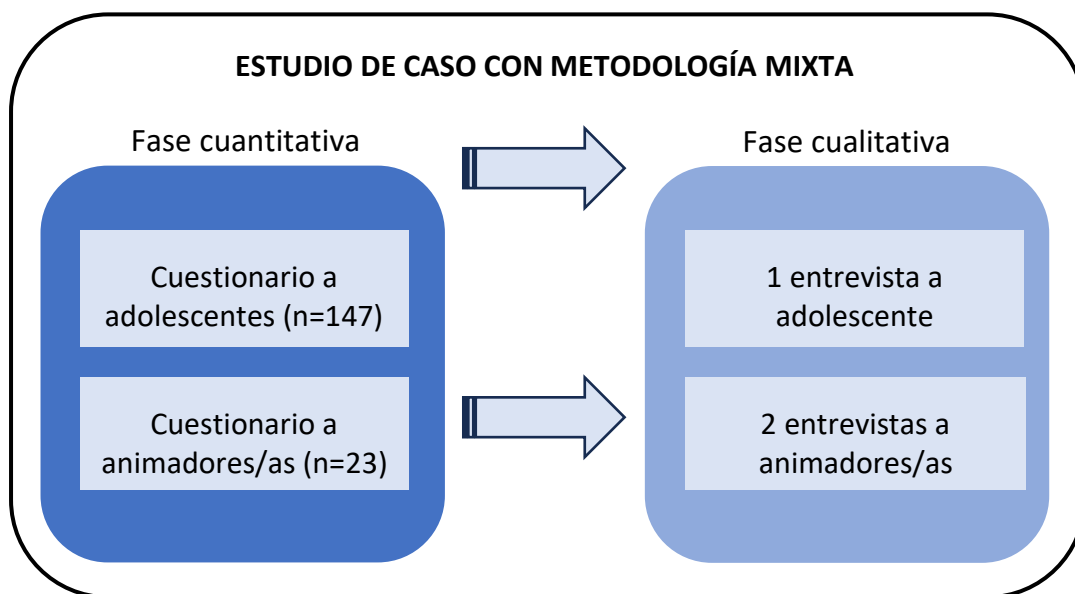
ESTUDIO DE CASO CON METODOLOGÍA MIXTA

Fase cuantitativa

Cuestionario a adolescentes (n=147)

Cuestionario a animadores/as (n=23)

Fase cualitativa

1 entrevista a adolescente

2 entrevistas a animadores/as